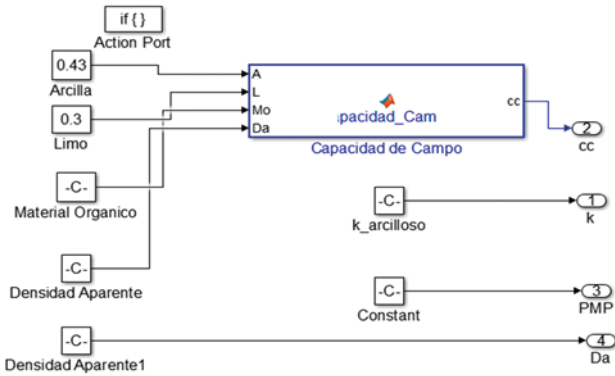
if { }
Action Port

0.43
Arcilla

0.3
Limo

-C-
Material Organico

-C-
Densidad Aparente

-C-
Densidad Aparente1

A
L
Mo
Da
ıpacidad_Cam
cc
Capacidad de Campo

2
cc

-C-
k_arcilloso

1
k

-C-
Constant

3
PMP

4
Da